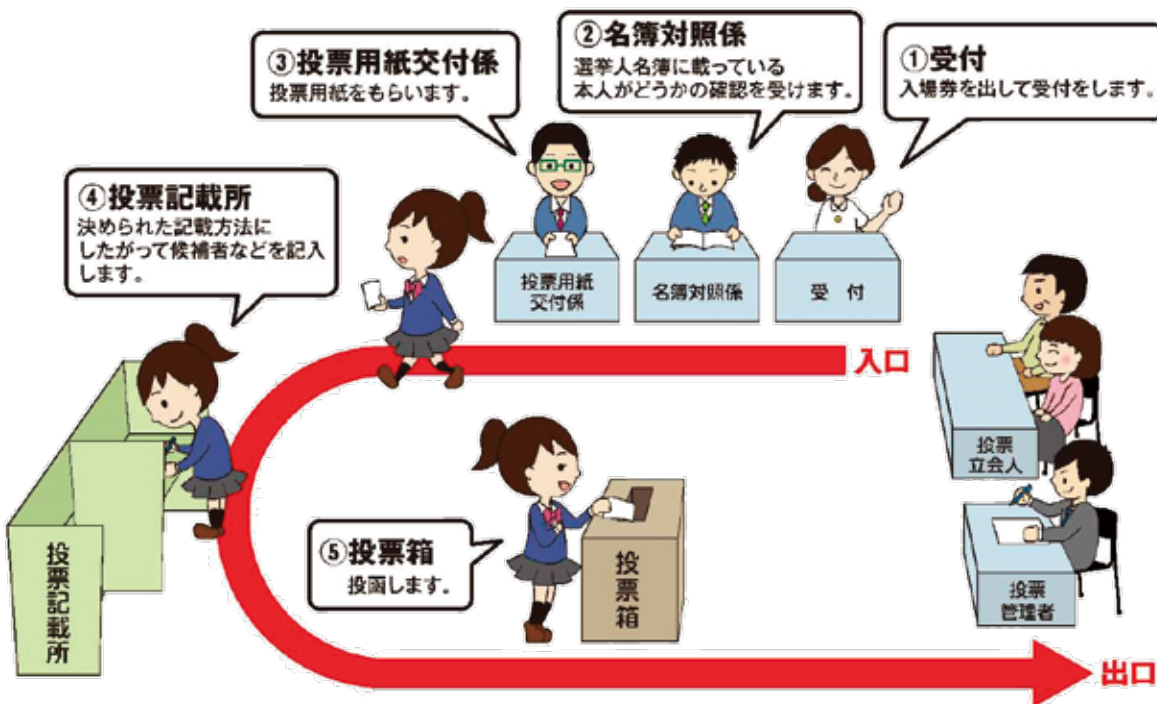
③投票用紙交付係
投票用紙をもらいます。

②名簿対照係
選挙人名簿に載っている本人がどうかの確認を受けます。

①受付
入場券を出して受付をします。

④投票記載所
決められた記載方法にしたがって候補者などを記入します。

投票用紙交付係

名簿対照係

受付

入口

投票立会人

⑤投票箱
投函します。

投票箱

投票管理者

投票記載所

出口